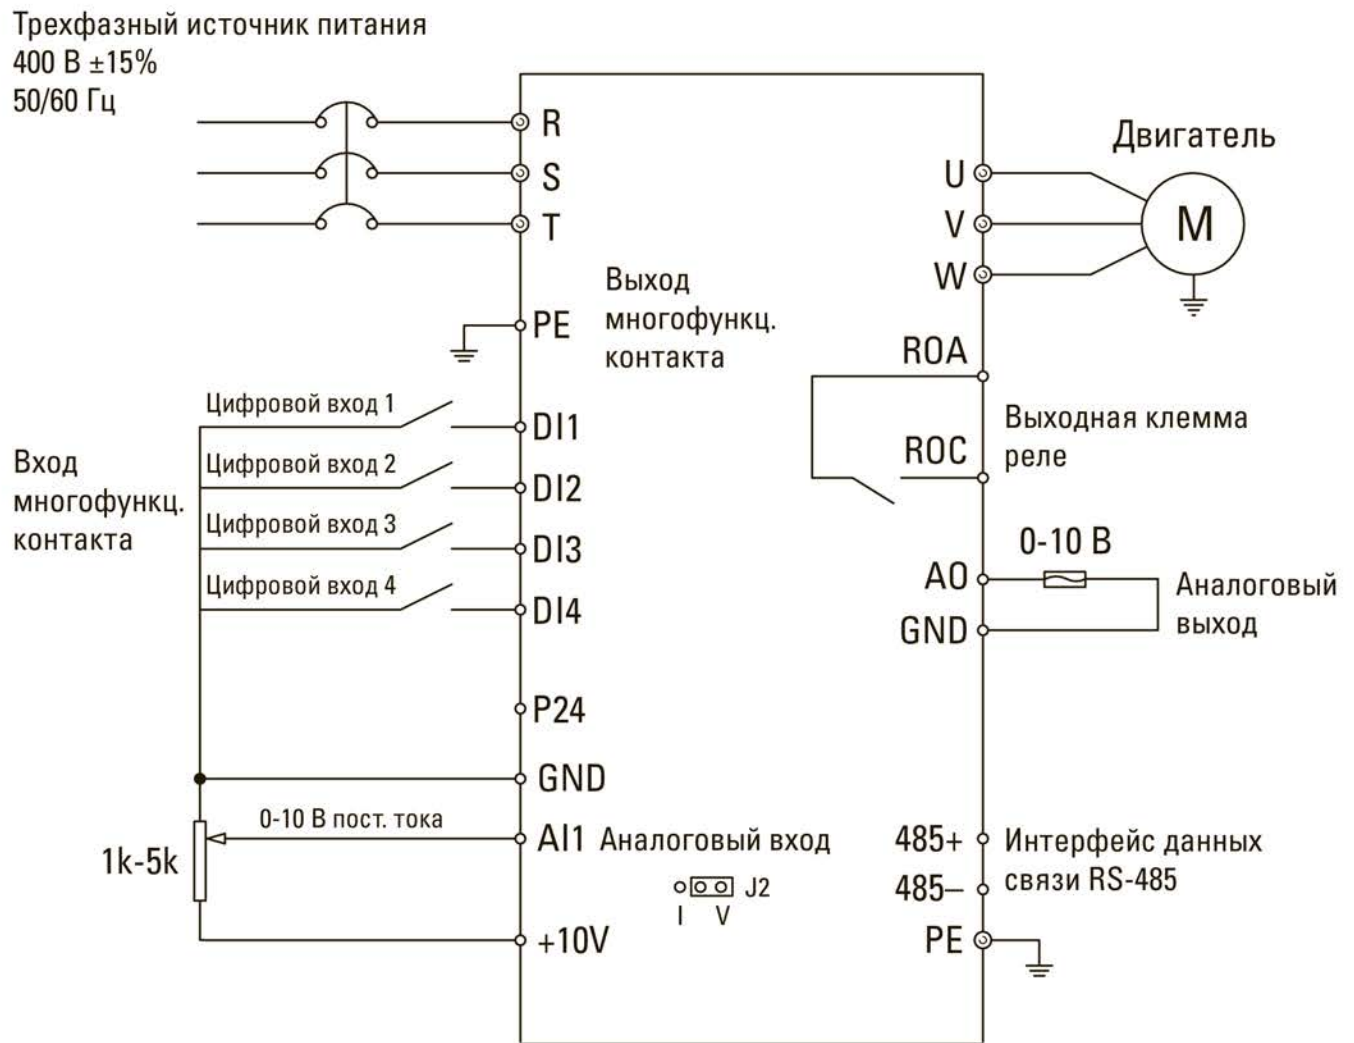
Трехфазный источник питания
400 В ±15%
50/60 Гц

R
S
T

Двигатель

U
V
W

M

Выход многофункц. контакта

PE

ROA

Цифровой вход 1
DI1

Выходная клемма реле

Вход многофункц. контакта

Цифровой вход 2
DI2

ROC

Цифровой вход 3
DI3

0-10 В

Цифровой вход 4
DI4

AO

Аналоговый выход

GND

P24

GND

0-10 В пост. тока

AI1 Аналоговый вход

485+

Интерфейс данных связи RS-485

1k-5k

J2
I V

485–

+10V

PE